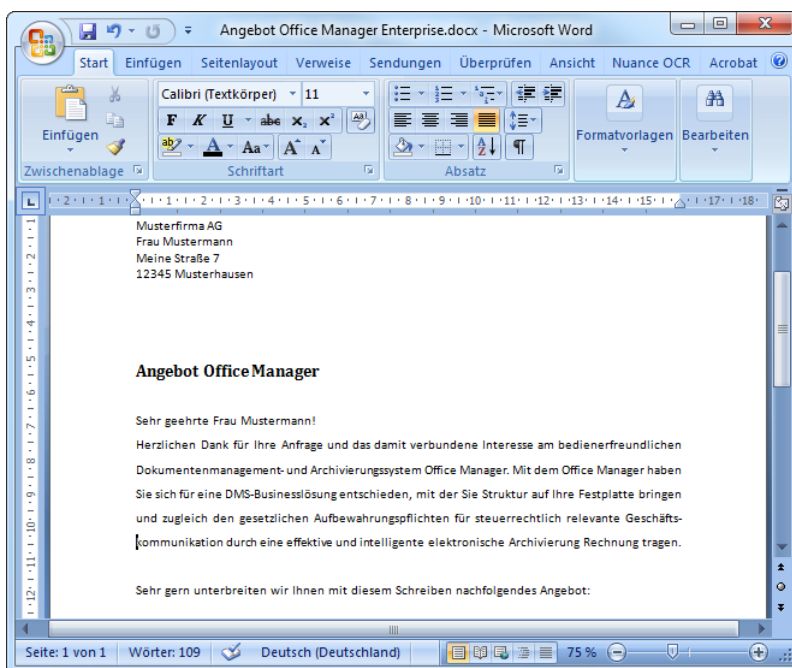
Angebot Office Manager Enterprise.docx - Microsoft Word

Start Einfügen Seitenlayout Verweise Sendungen Überprüfen Ansicht Nuance OCR Acrobat

Einfügen
Zwischenablage
Calibri (Textkörper) 11
F K U abc $x_2$ $x^2$
Aa
Schriftart
Absatz
Formatvorlagen
Bearbeiten

Musterfirma AG
Frau Mustermann
Meine Straße 7
12345 Musterhausen

Angebot Office Manager

Sehr geehrte Frau Mustermann!
Herzlichen Dank für Ihre Anfrage und das damit verbundene Interesse am bedienerfreundlichen Dokumentenmanagement- und Archivierungssystem Office Manager. Mit dem Office Manager haben Sie sich für eine DMS-Businesslösung entschieden, mit der Sie Struktur auf Ihre Festplatte bringen und zugleich den gesetzlichen Aufbewahrungspflichten für steuerrechtlich relevante Geschäftskommunikation durch eine effektive und intelligente elektronische Archivierung Rechnung tragen.

Sehr gern unterbreiten wir Ihnen mit diesem Schreiben nachfolgendes Angebot:

Seite: 1 von 1 Wörter: 109 Deutsch (Deutschland) 75 %